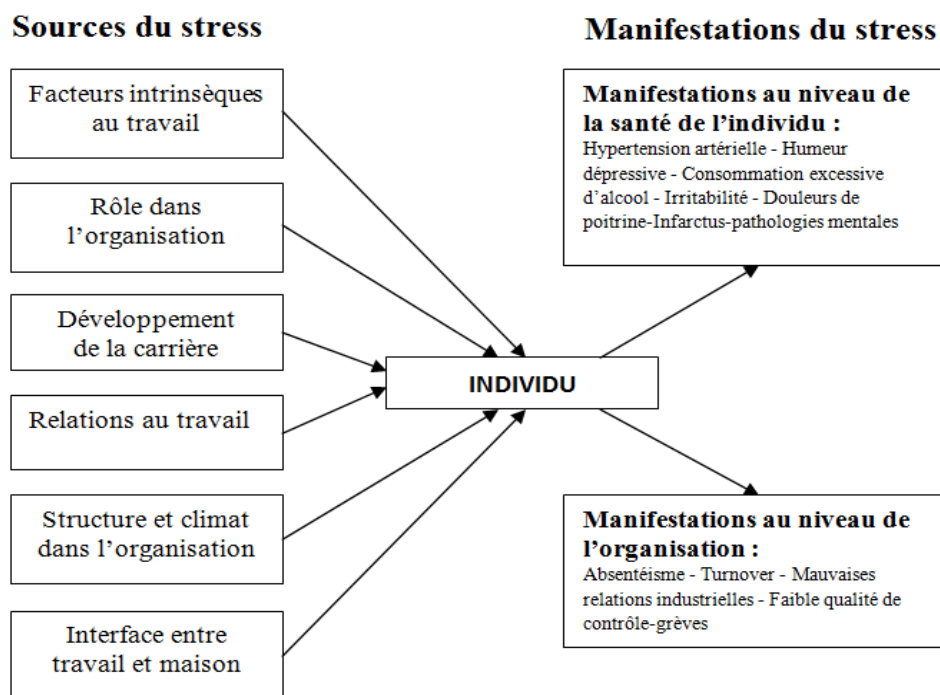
Sources du stress

Facteurs intrinsèques au travail

Rôle dans l'organisation

Développement de la carrière

Relations au travail

Structure et climat dans l'organisation

Interface entre travail et maison

INDIVIDU

Manifestations du stress

Manifestations au niveau de la santé de l'individu :
Hypertension artérielle - Humeur dépressive - Consommation excessive d'alcool - Irritabilité - Douleurs de poitrine-Infarctus-pathologies mentales

Manifestations au niveau de l'organisation :
Absentéisme - Turnover - Mauvaises relations industrielles - Faible qualité de contrôle-grèves